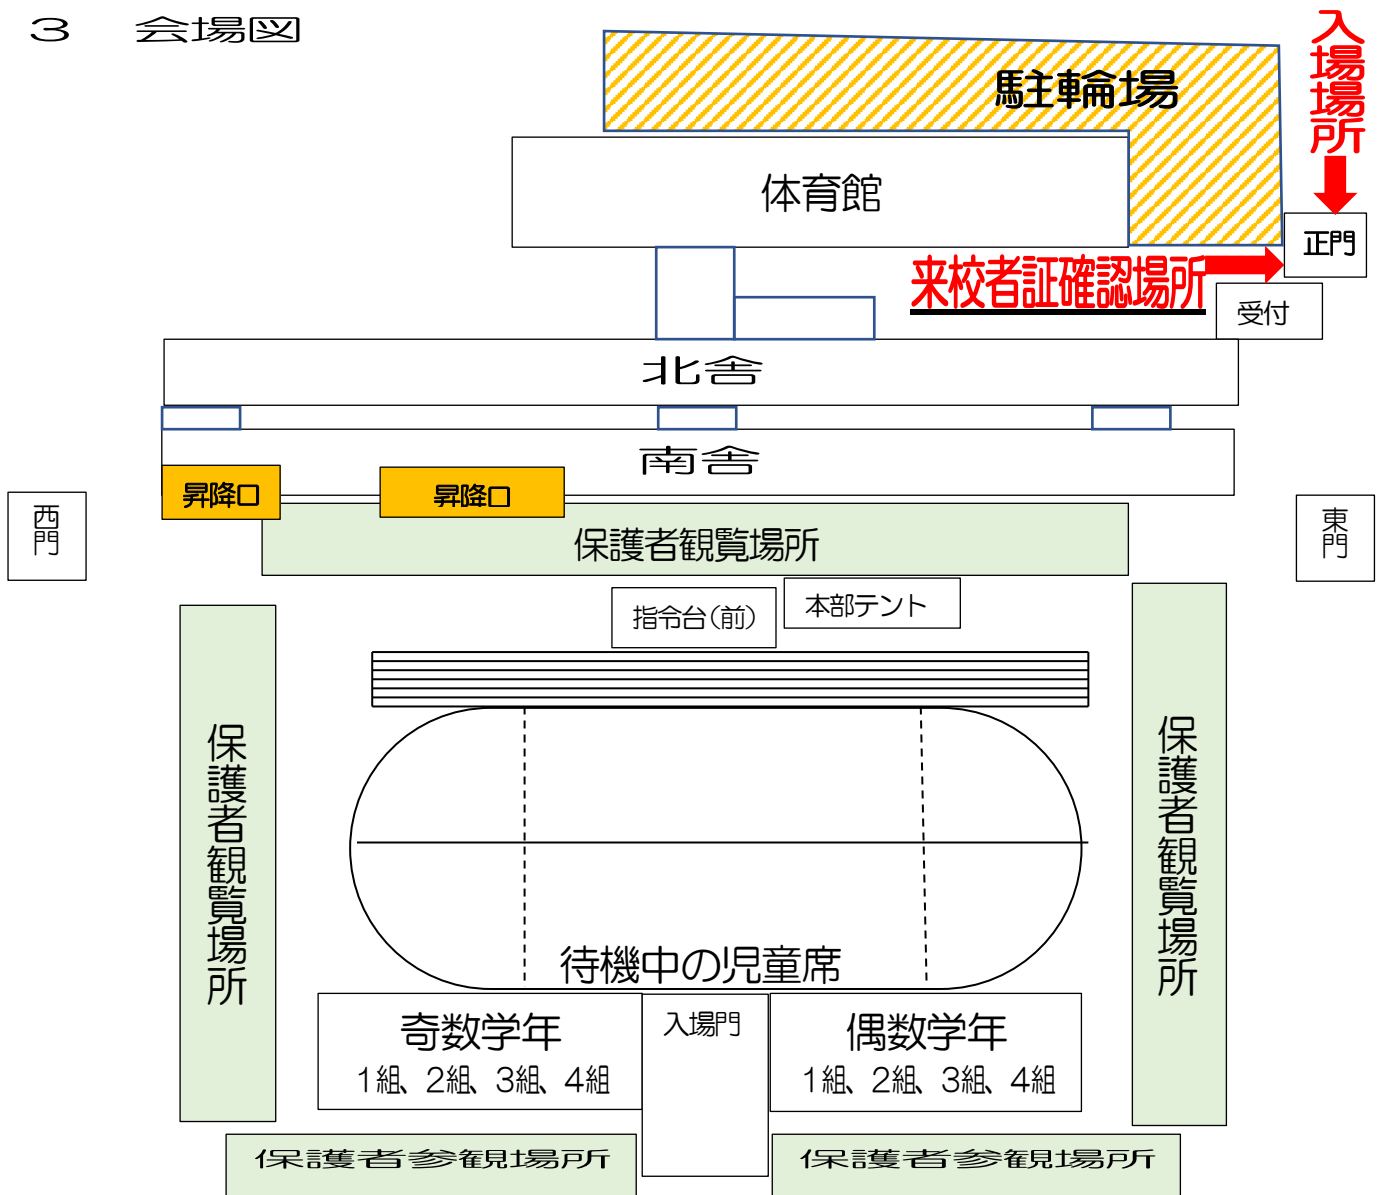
３　会場図

入場場所

駐輪場

体育館

正門

来校者証確認場所

受付

北舎

南舎

昇降口

昇降口

西門

東門

保護者観覧場所

指令台（前）

本部テント

保護者観覧場所

保護者観覧場所

待機中の児童席

奇数学年
1組、2組、3組、4組

入場門

偶数学年
1組、2組、3組、4組

保護者参観場所

保護者参観場所